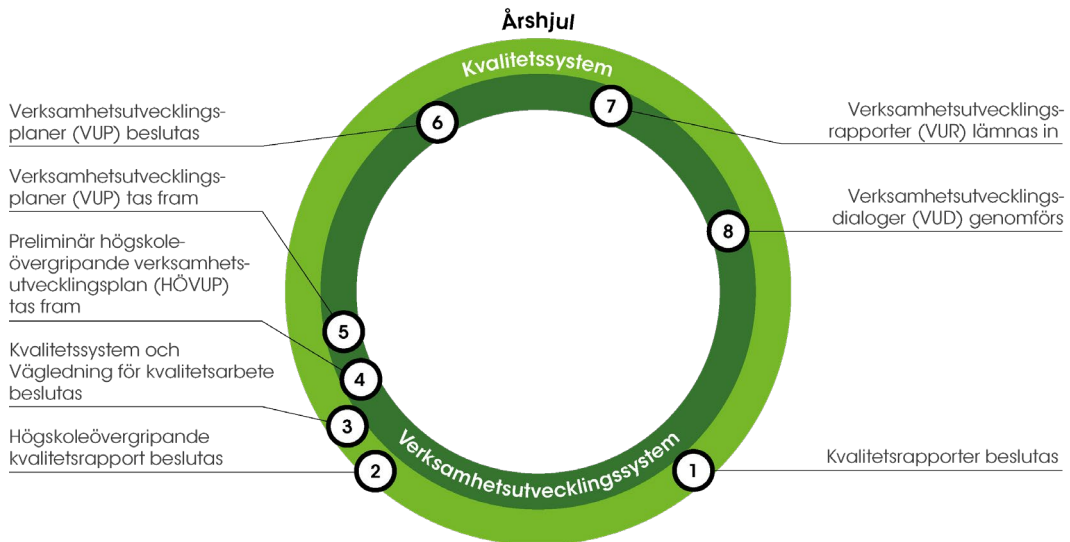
Årshjul

Kvalitetssystem

Verksamhetsutvecklingsplaner (VUP) beslutas

6

7

Verksamhetsutvecklingsrapporter (VUR) lämnas in

Verksamhetsutvecklingsplaner (VUP) tas fram

Verksamhetsutvecklingsdialoger (VUD) genomförs

8

Preliminär högskoleövergripande verksamhetsutvecklingsplan (HÖVUP) tas fram

5

Kvalitetssystem och Vägledning för kvalitetsarbete beslutas

4

3

Högskoleövergripande kvalitetsrapport beslutas

2

Verksamhetsutvecklingssystem

1

Kvalitetsrapporter beslutas